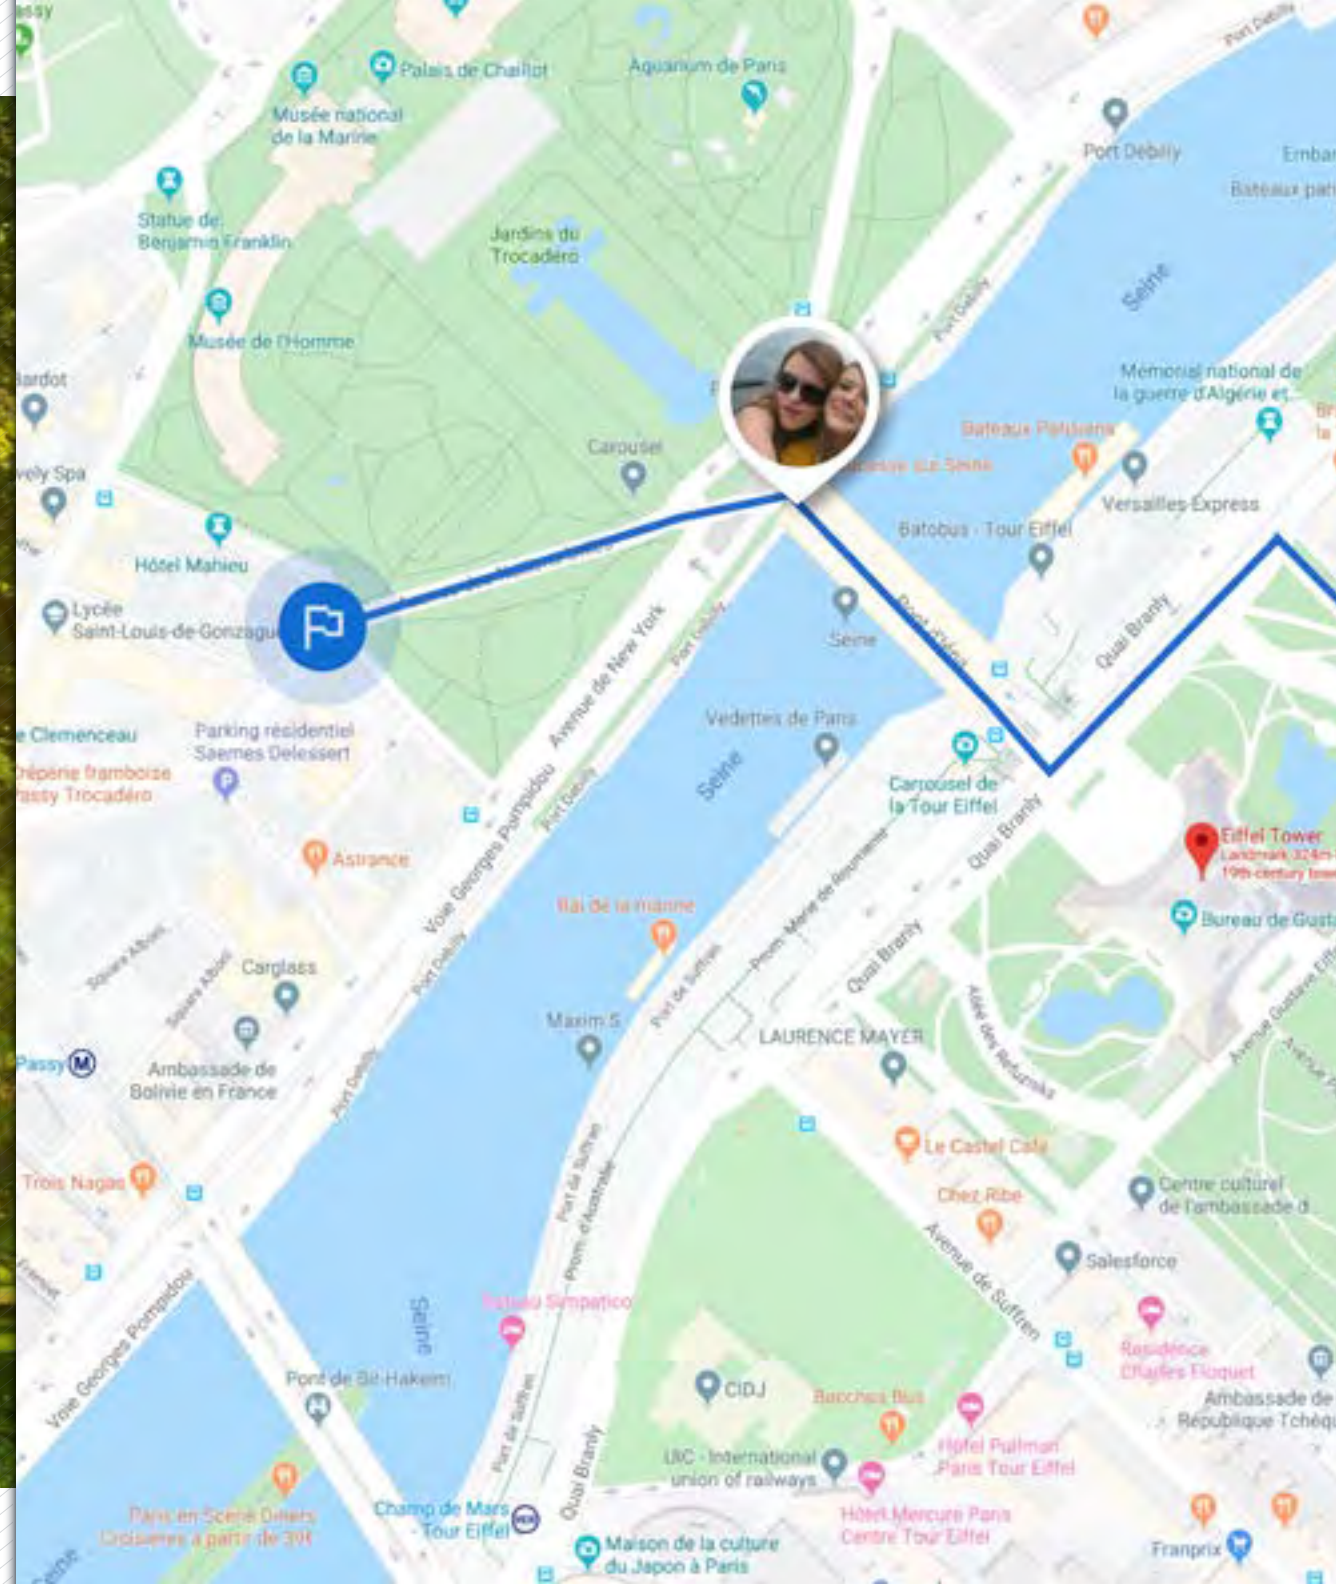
assy

Palais de Chaillot

Aquarium de Paris

Musée national de la Marine

Port Debilly

Embar

Bateaux pari

Statue de Benjamin Franklin

Jardins du Trocadéro

Seine

Port Debilly

Musée de l'Homme

Bardot

Mémorial national de la guerre d'Algérie et...

Carousel

Bateaux Parisiens

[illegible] sur Seine

Versailles Express

vely Spa

Batobus - Tour Eiffel

Hôtel Mahieu

Lycée Saint-Louis-de-Gonzague

Pont d'Iéna

Quai Branly

Avenue de New York

Port Debilly

Seine

Clemenceau

Parking résidentiel Saemes Delessert

Vedettes de Paris

Crêperie framboise Passy Trocadéro

Seine

Carrousel de la Tour Eiffel

Eiffel Tower

Landmark 324m 19th century tower

Astrance

Voie Georges Pompidou

Port Debilly

Prom. Marie de Roumanie

Quai Branly

Bureau de Gust

Bal de la marine

Square Alboni

Square Alboni

Carglass

Port Debilly

Quai Branly

Port de Suffren

Allée des Refuzniks

Avenue Gustave Eiffel

Avenue

Maxim S

LAURENCE MAYER

Passy

Ambassade de Bolivie en France

Port Debilly

Le Castel Café

Trois Nagas

Port de Suffren

Prom. d'Australie

Centre culturel de l'ambassade d...

Chez Ribe

Avenue de Suffren

Salesforce

Voie Georges Pompidou

Seine

Bateau Simpatico

Résidence Charles Floquet

Pont de Bir-Hakeim

CIDJ

Bacchus Bus

Ambassade de République Tchèqu

Port de Suffren

Quai Branly

UIC - International union of railways

Hôtel Pullman Paris Tour Eiffel

Paris en Scène Dîners Croisières à partir de 39€

Champ de Mars Tour Eiffel

Hôtel Mercure Paris Centre Tour Eiffel

Franprix

Maison de la culture du Japon à Paris

Seine